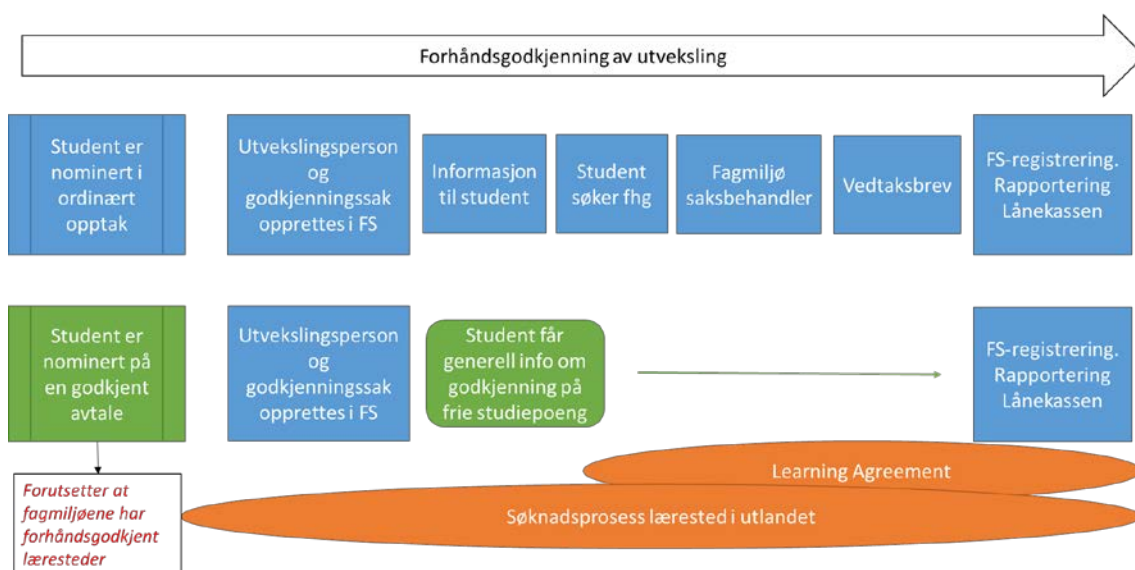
Forhåndsgodkjenning av utveksling

Student er nominert i ordinært opptak

Utvekslingsperson og godkjenningssak opprettes i FS

Informasjon til student

Student søker fhg

Fagmiljø saksbehandler

Vedtaksbrev

FS-registrering. Rapportering Lånekassen

Student er nominert på en godkjent avtale

Utvekslingsperson og godkjenningssak opprettes i FS

Student får generell info om godkjenning på frie studiepoeng

FS-registrering. Rapportering Lånekassen

Forutsetter at fagmiljøene har forhåndsgodkjent læresteder

Learning Agreement

Søknadsprosess lærested i utlandet